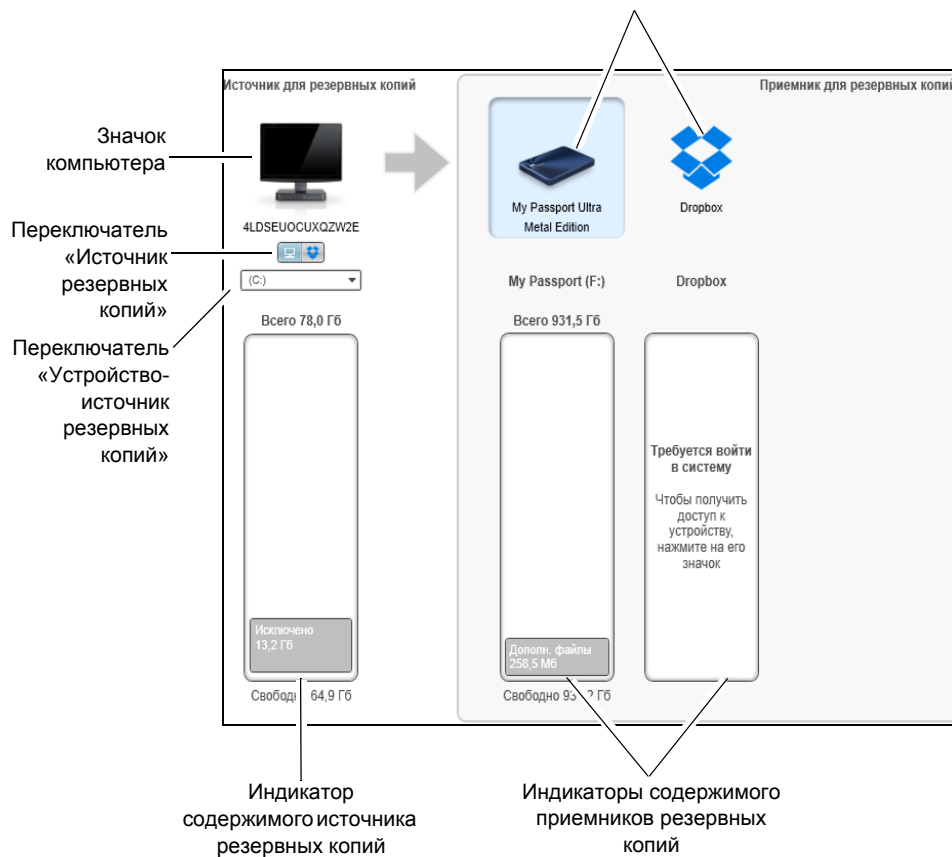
Источник для резервных копий

Приемник для резервных копи

Значок компьютера

4LDSEUOCUXQZW2E

Переключатель «Источник резервных копий»

(C:)

Переключатель «Устройство-источник резервных копий»

Всего 78,0 Гб

Исключено 13,2 Гб

Свобод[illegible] 64,9 Гб

My Passport Ultra Metal Edition

Dropbox

My Passport (F:)

Dropbox

Всего 931,5 Гб

Дополн. файлы 258,5 Мб

Свободно 93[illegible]2 Гб

Требуется войти в систему

Чтобы получить доступ к устройству, нажмите на его значок

Индикатор содержимого источника резервных копий

Индикаторы содержимого приемников резервных копий